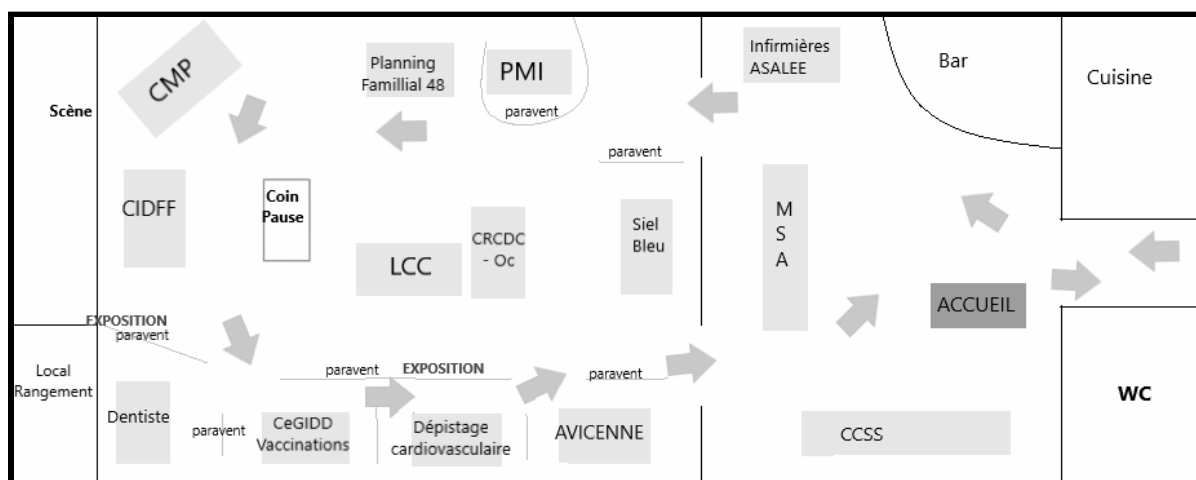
Scène

CMP

Planning Famillial 48

PMI

paravent

Infirmières ASALEE

Bar

Cuisine

paravent

CIDFF

Coin Pause

LCC

CRCDC - Oc

Siel Bleu

M S A

ACCUEIL

EXPOSITION

paravent

Local Rangement

paravent

EXPOSITION

paravent

Dentiste

paravent

CeGIDD Vaccinations

Dépistage cardiovasculaire

AVICENNE

CCSS

WC